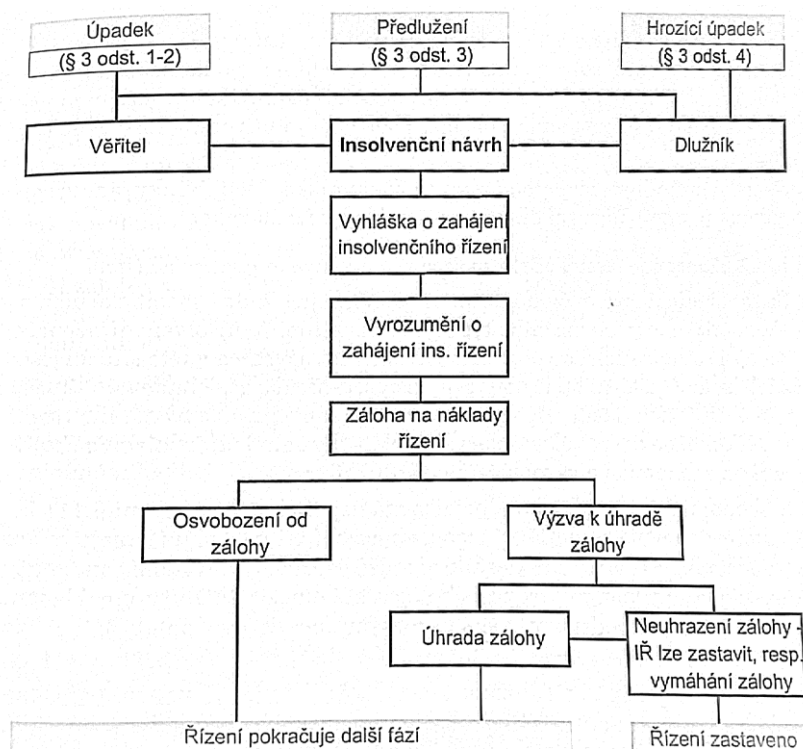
Úpadek
(§ 3 odst. 1-2)

Předlužení
(§ 3 odst. 3)

Hrozící úpadek
(§ 3 odst. 4)

Věřitel

Insolvenční návrh

Dlužník

Vyhláška o zahájení insolvenčního řízení

Vyrozumění o zahájení ins. řízení

Záloha na náklady řízení

Osvobození od zálohy

Výzva k úhradě zálohy

Úhrada zálohy

Neuhrazení zálohy - IŘ lze zastavit, resp. vymáhání zálohy

Řízení pokračuje další fází

Řízení zastaveno